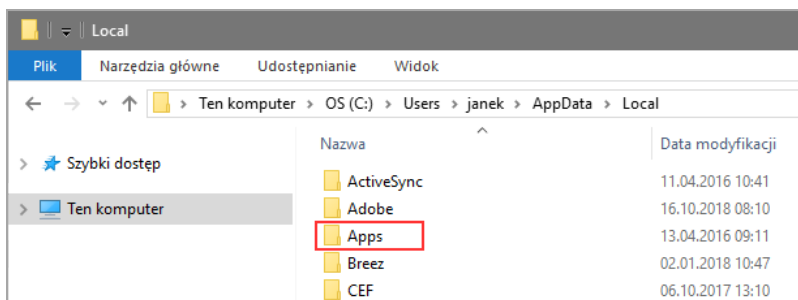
Local

Plik | Narzędzia główne | Udostępnianie | Widok

Ten komputer > OS (C:) > Users > janek > AppData > Local

Szybki dostęp

Ten komputer

| Nazwa | Data modyfikacji |
|---|---|
| ActiveSync | 11.04.2016 10:41 |
| Adobe | 16.10.2018 08:10 |
| Apps | 13.04.2016 09:11 |
| Breez | 02.01.2018 10:47 |
| CEF | 06.10.2017 13:10 |